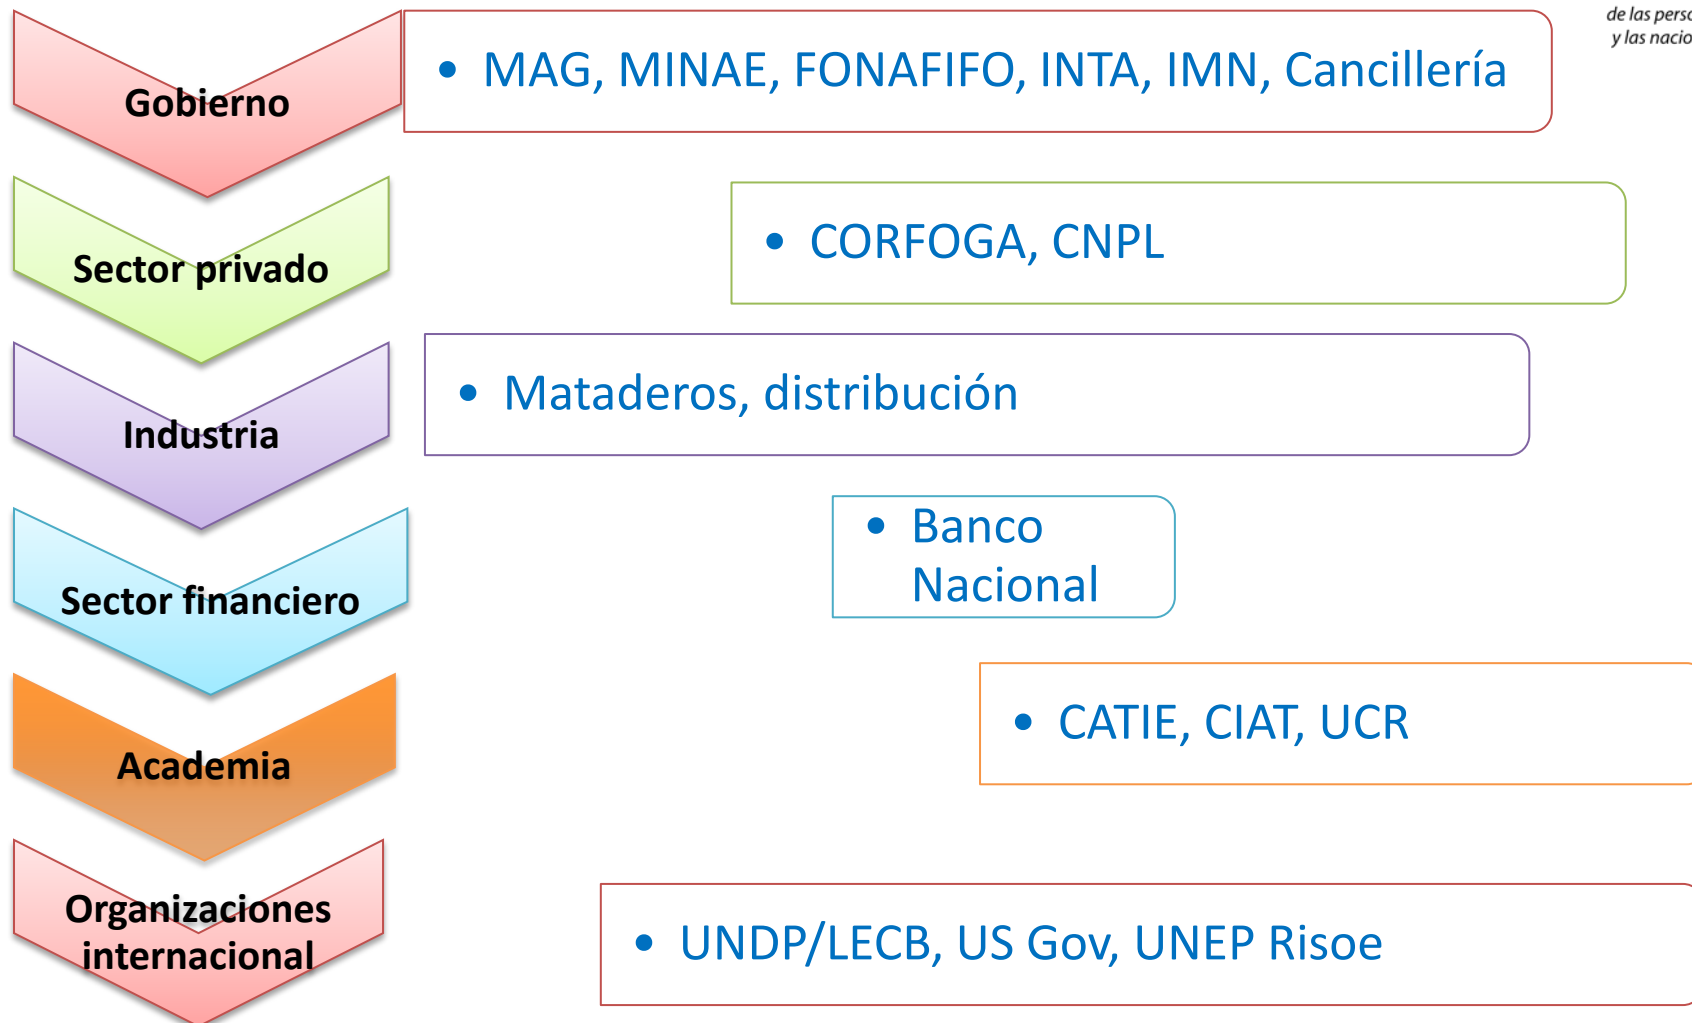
de las perso
y las nacio

Gobierno

• MAG, MINAE, FONAFIFO, INTA, IMN, Cancillería

Sector privado

• CORFOGA, CNPL

Industria

• Mataderos, distribución

Sector financiero

• Banco Nacional

Academia

• CATIE, CIAT, UCR

Organizaciones internacional

• UNDP/LECB, US Gov, UNEP Risoe